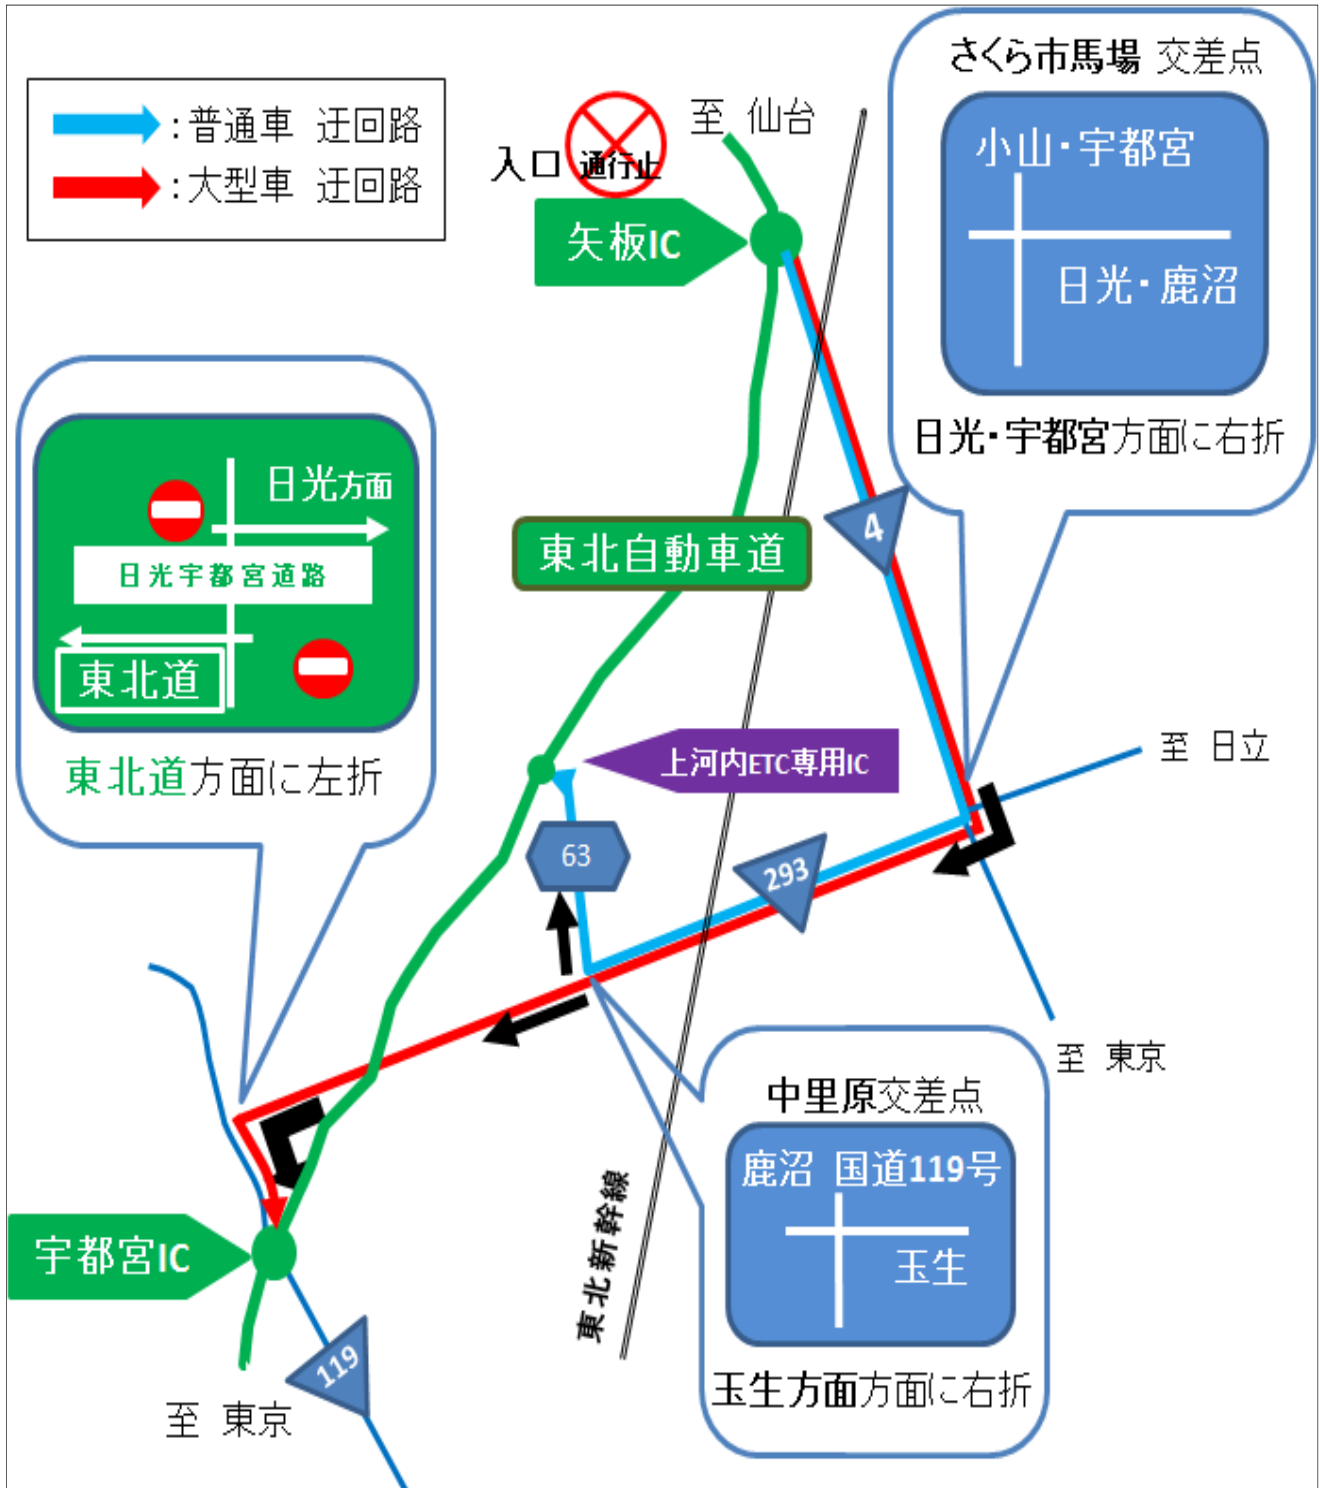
:普通車 迂回路
:大型車 迂回路

入口 通行止

至 仙台

矢板IC

さくら市馬場 交差点

小山・宇都宮

日光・鹿沼

日光・宇都宮方面に右折

日光方面

日光宇都宮道路

東北道

東北道方面に左折

東北自動車道

4

上河内ETC専用IC

至 日立

63

293

至 東京

中里原交差点

鹿沼 国道119号

玉生

玉生方面方面に右折

東北新幹線

宇都宮IC

119

至 東京